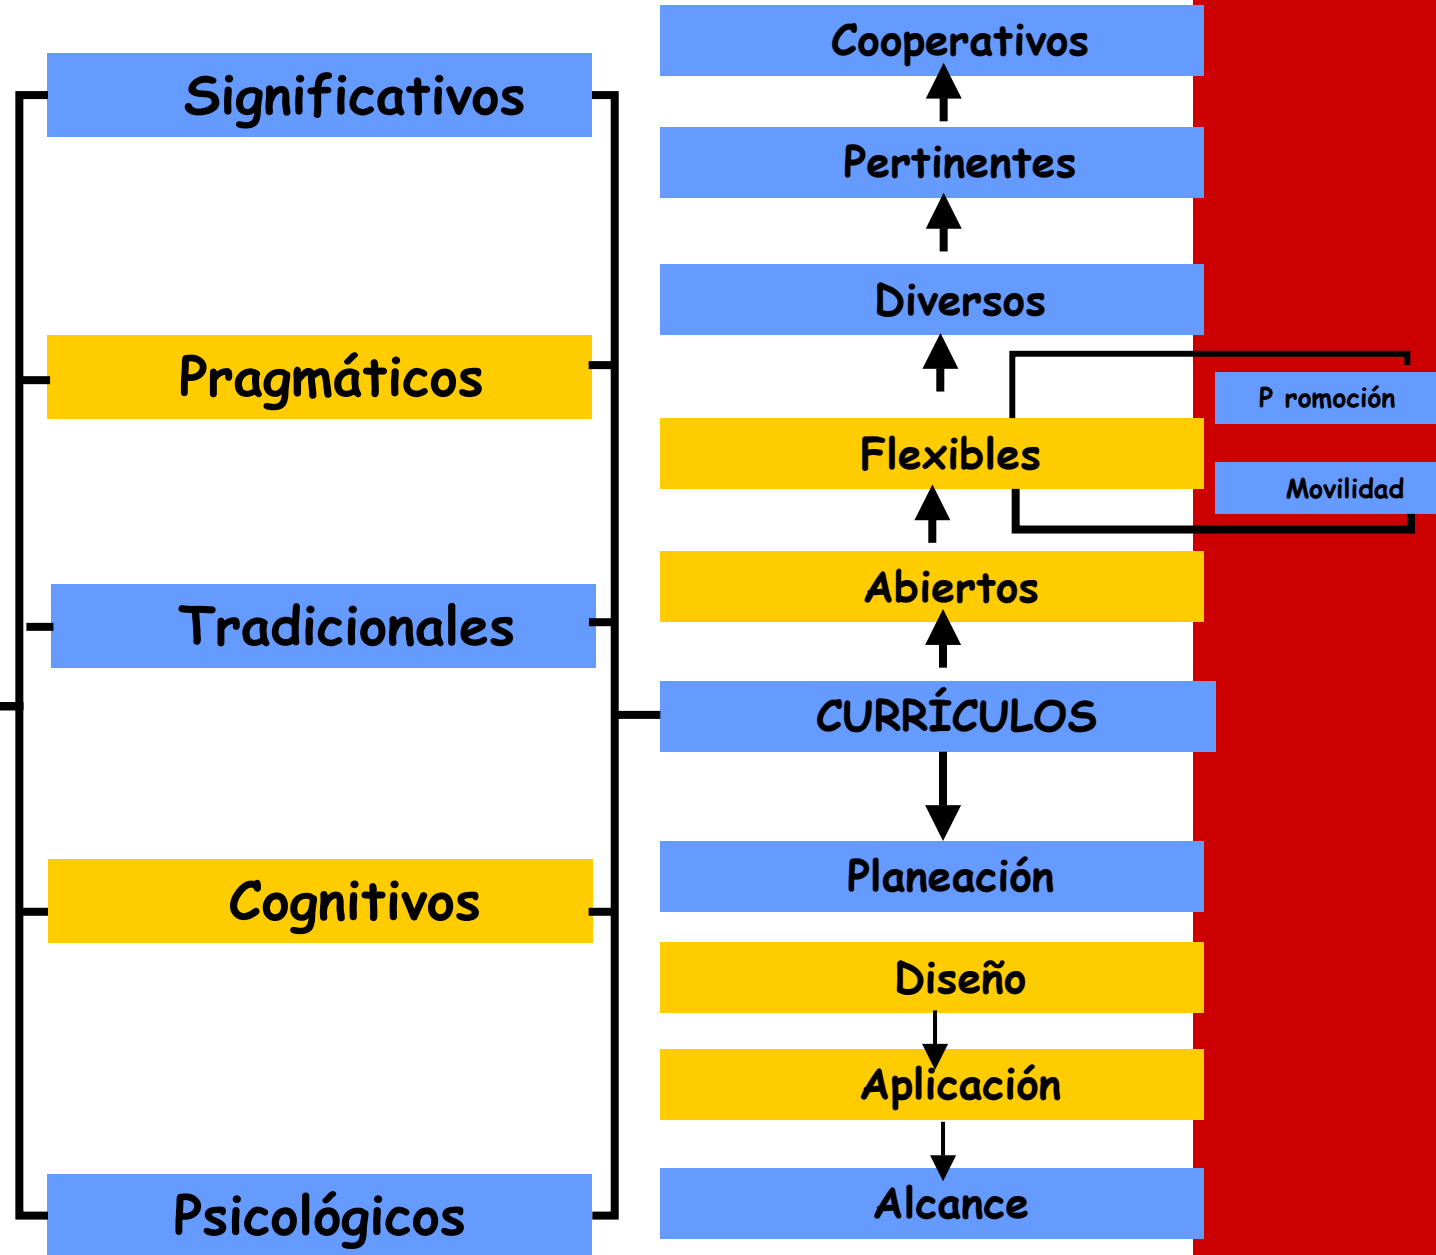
Significativos

Pragmáticos

Tradicionales

Cognitivos

Psicológicos

Cooperativos

Pertinentes

Diversos

Flexibles

P romoción

Movilidad

Abiertos

CURRÍCULOS

Planeación

Diseño

Aplicación

Alcance